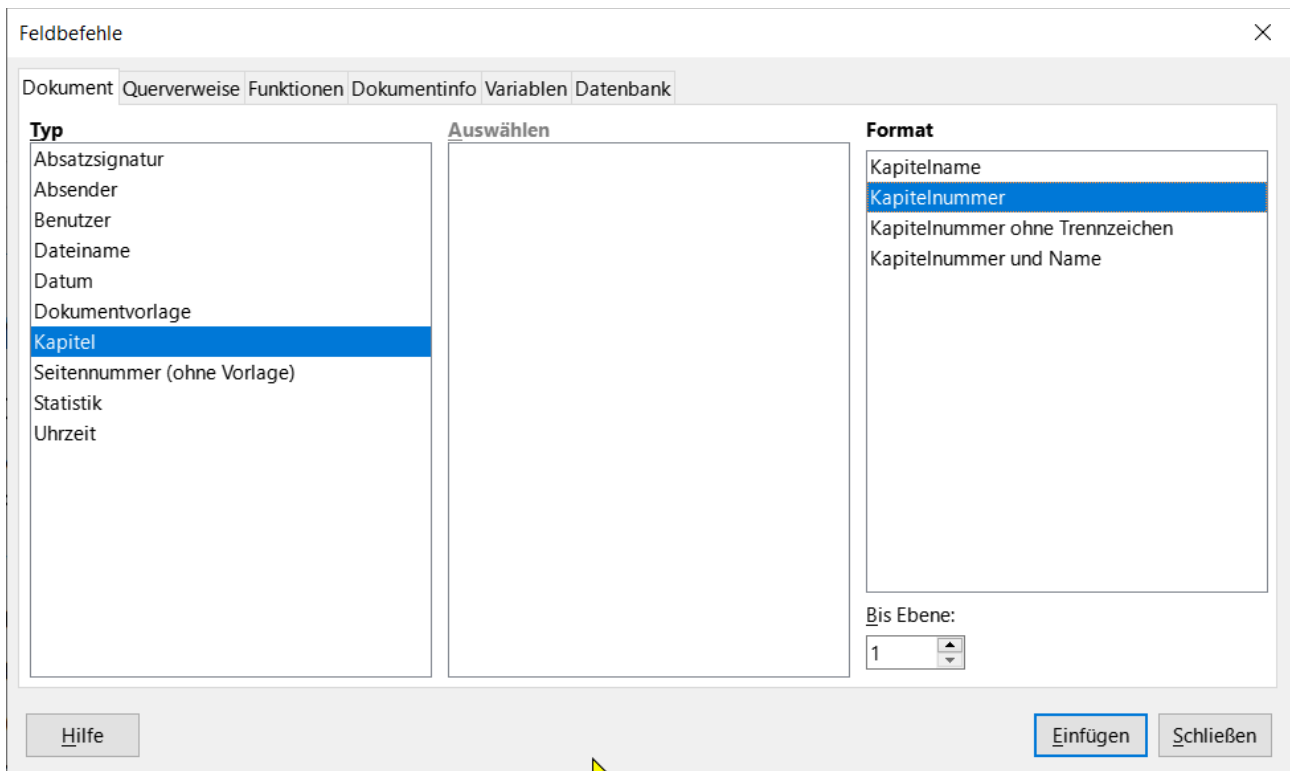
Feldbefehle

Dokument | Querverweise | Funktionen | Dokumentinfo | Variablen | Datenbank

Typ
Absatzsignatur
Absender
Benutzer
Dateiname
Datum
Dokumentvorlage
Kapitel
Seitennummer (ohne Vorlage)
Statistik
Uhrzeit

Auswählen

Format
Kapitelname
Kapitelnummer
Kapitelnummer ohne Trennzeichen
Kapitelnummer und Name

Bis Ebene:
1

Hilfe

Einfügen
Schließen